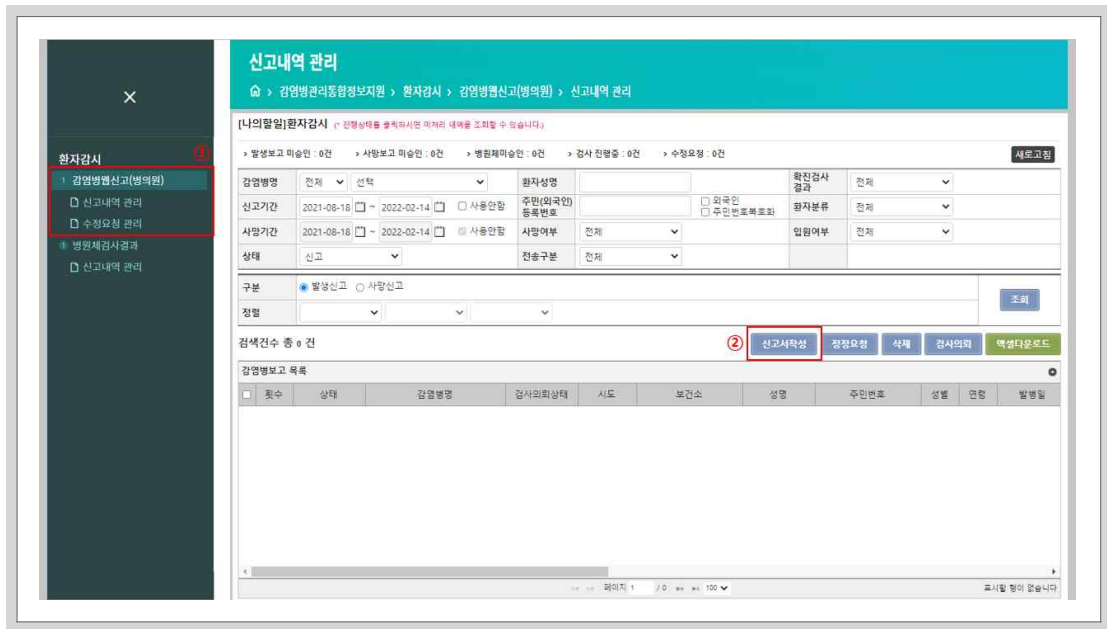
×

환자감시 ①

감염병웹신고(병의원)

신고내역 관리

수정요청 관리

병원체검사결과

신고내역 관리

신고내역 관리

⌂ > 감염병관리통합정보지원 > 환자감시 > 감염병웹신고(병의원) > 신고내역 관리

[나의할일]환자감시 (* 진행상태를 클릭하시면 미처리 내역을 조회할 수 있습니다.)

> 발생보고 미승인 : 0건 > 사망보고 미승인 : 0건 > 병원체미승인 : 0건 > 검사 진행중 : 0건 > 수정요청 : 0건

새로고침

| 감염병명 | 전체 선택 | 환자성명 | | 확진검사결과 | 전체 |
|---|---|---|---|---|---|
| 신고기간 | 2021-08-18 ~ 2022-02-14 사용안함 | 주민(외국인)등록번호 | 외국인 주민번호복호화 | 환자분류 | 전체 |
| 사망기간 | 2021-08-18 ~ 2022-02-14 사용안함 | 사망여부 | 전체 | 입원여부 | 전체 |
| 상태 | 신고 | 전송구분 | 전체 | | |

구분 발생신고 사망신고

정렬

조회

검색건수 총 0 건

② 신고서작성 정정요청 삭제 검사의뢰 엑셀다운로드

감염병보고 목록

| 횟수 | 상태 | 감염병명 | 검사의뢰상태 | 시도 | 보건소 | 성명 | 주민번호 | 성별 | 연령 | 발병일 |
|---|---|---|---|---|---|---|---|---|---|---|

페이지 1 / 0 100

표시할 행이 없습니다